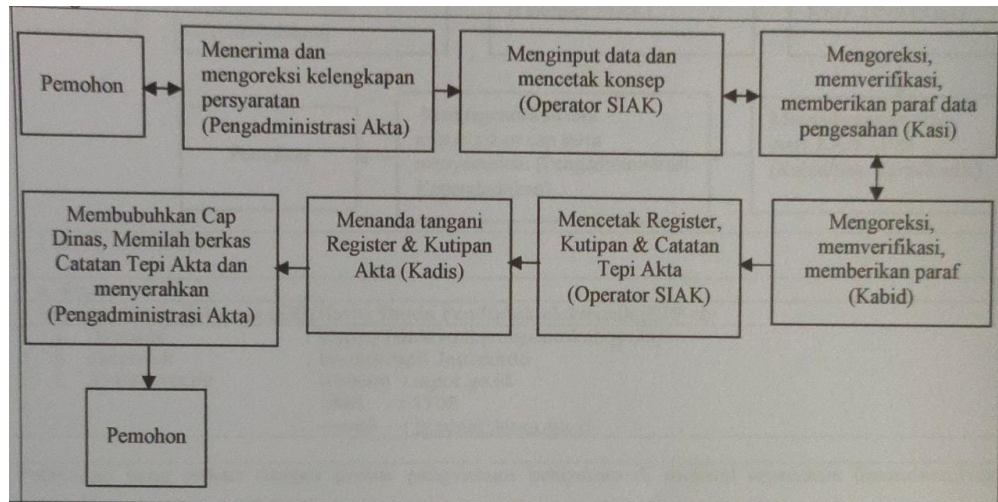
Pemohon

Menerima dan mengoreksi kelengkapan persyaratan (Pengadministrasi Akta)

Menginput data dan mencetak konsep (Operator SIAK)

Mengoreksi, memverifikasi, memberikan paraf data pengesahan (Kasi)

Mengoreksi, memverifikasi, memberikan paraf (Kabid)

Mencetak Register, Kutipan & Catatan Tepi Akta (Operator SIAK)

Menanda tangani Register & Kutipan Akta (Kadis)

Membubuhkan Cap Dinas, Memilah berkas Catatan Tepi Akta dan menyerahkan (Pengadministrasi Akta)

Pemohon